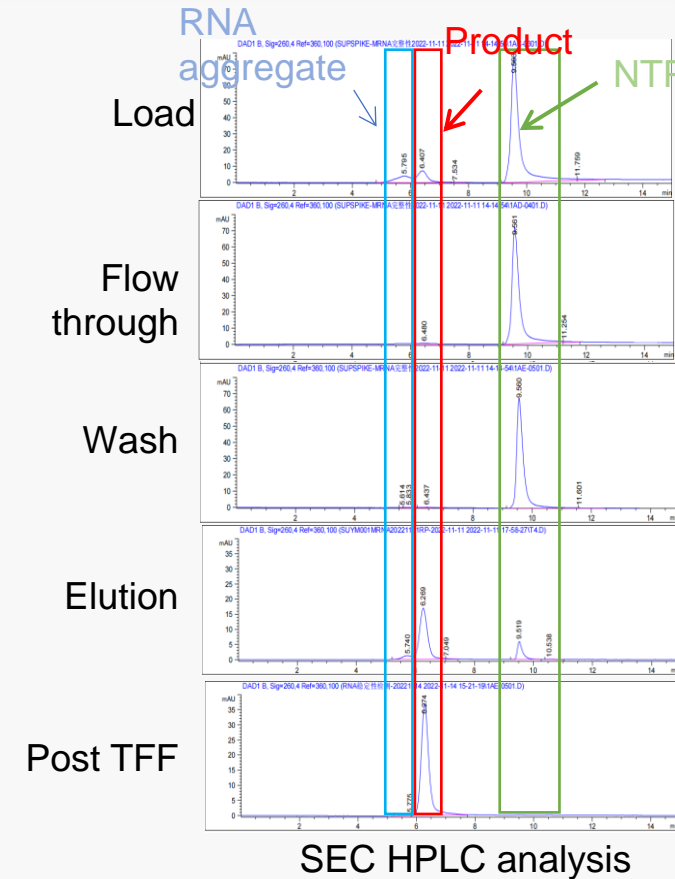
RNA aggregate

Product

NTP

Load

DAD1 B, Sig=260,4 Ref=360,100 (SUPSPIKE-MRNA定整性2022-11-11 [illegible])

mAU

70

60

50

40

30

20

10

0

5.765

6.407

7.534

9.560

11.759

2

4

6

8

10

12

14

min

Flow through

DAD1 B, Sig=260,4 Ref=360,100 (SUPSPIKE-MRNA定整性2022-11-11 2022-11-11 14-14-54\1AD-0401.D)

mAU

70

60

50

40

30

20

10

0

6.480

9.561

11.254

2

4

6

8

10

12

14

min

Wash

DAD1 B, Sig=260,4 Ref=360,100 (SUPSPIKE-MRNA定整性2022-11-11 2022-11-11 14-1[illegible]\1AE-0501.D)

mAU

70

60

50

40

30

20

10

0

5.614

5.833

6.437

9.560

11.601

2

4

6

8

10

12

14

min

Elution

DAD1 B, Sig=260,4 Ref=360,100 (SUYM001MRNA2022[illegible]RP-2022-11-11 2022-11-11 17-58-27\T4.D)

mAU

35

30

25

20

15

10

5

0

5.740

6.269

7.049

9.519

10.536

2

4

6

8

10

12

14

min

Post TFF

DAD1 B, Sig=260,4 Ref=360,100 (RNA检定性检测-2022-11-14 2022-11-14 15-21-19\1AE0501.D)

mAU

35

30

25

20

15

10

5

0

5.775

6.274

2

4

6

8

10

12

14

min

SEC HPLC analysis